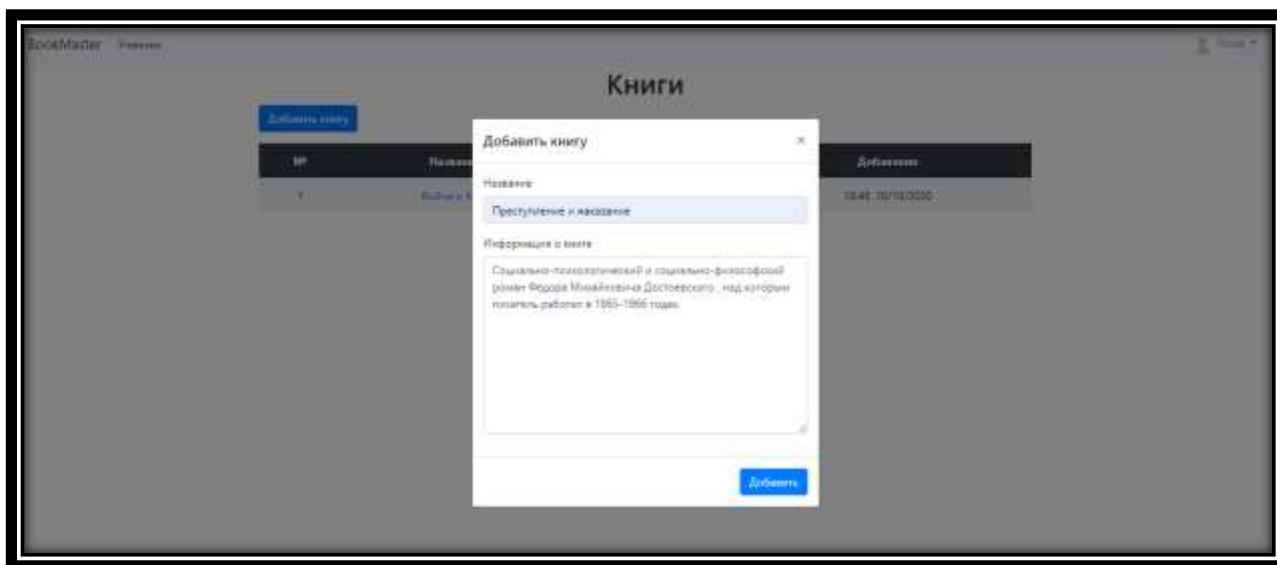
BookMaster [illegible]

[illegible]

Книги

Добавить книгу

| № | Назван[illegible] | | Добавлено |
|---|---|---|---|
| 1 | Война и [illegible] | | 18:48, 16/10/2020 |

Добавить книгу ×

Название

Преступление и наказание

Информация о книге

Социально-психологический и социально-философский роман Фёдора Михайловича Достоевского , над которым писатель работал в 1865-1866 годах.

Добавить